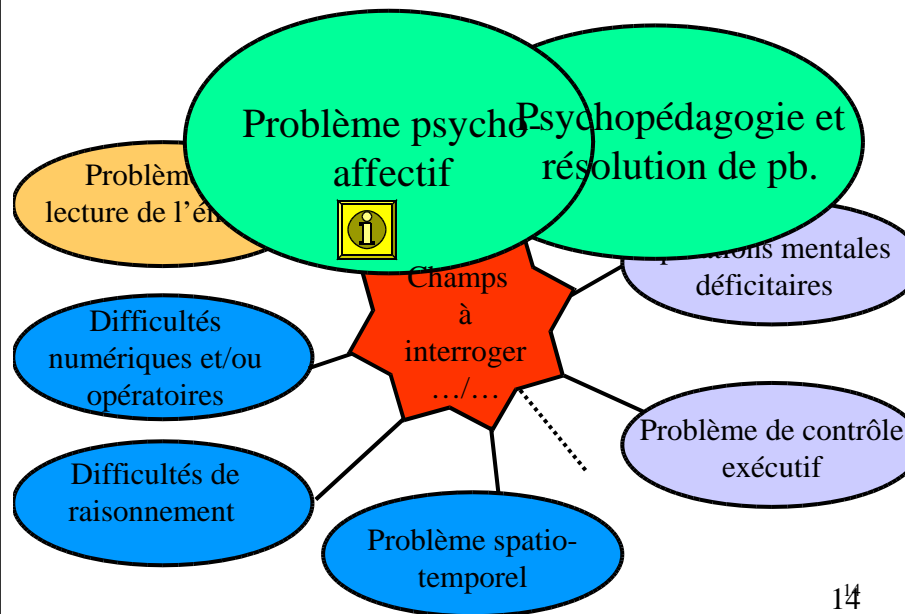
Problème psycho-affectif

Psychopédagogie et résolution de pb.

Problèm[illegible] lecture de l'é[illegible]

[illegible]tions mentales déficitaires

Champs à interroger …/…

Difficultés numériques et/ou opératoires

Difficultés de raisonnement

Problème spatio-temporel

Problème de contrôle exécutif

14